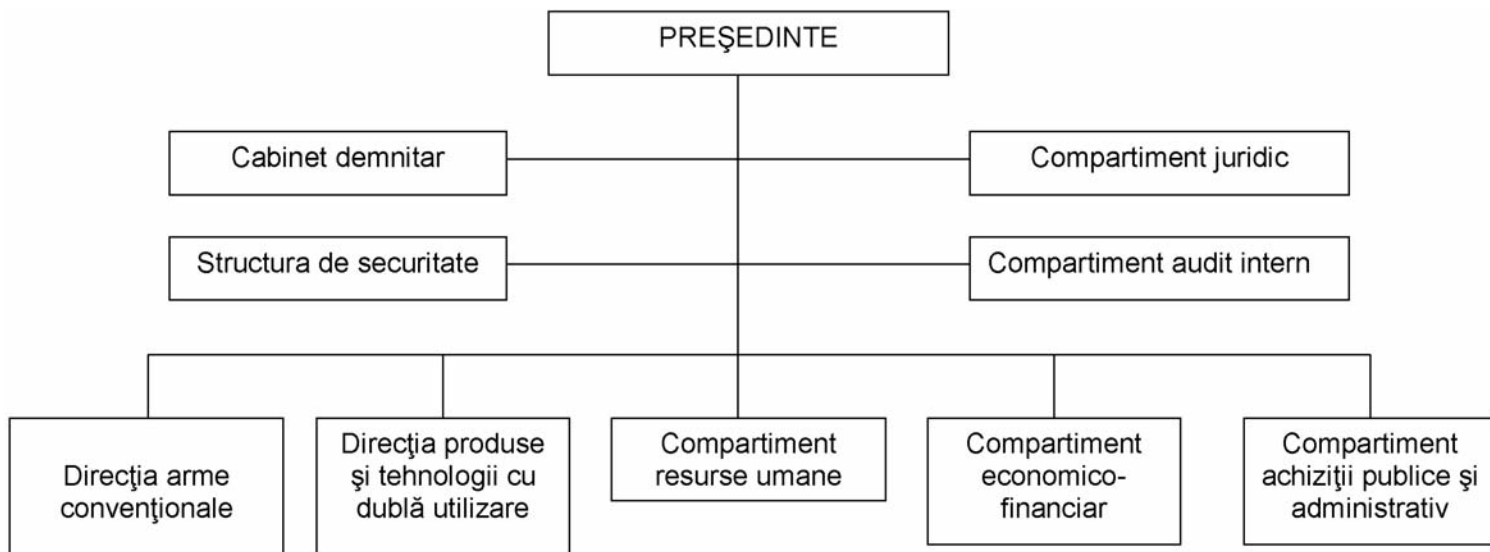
PREŞEDINTE

Cabinet demnitar

Compartiment juridic

Structura de securitate

Compartiment audit intern

Direcţia arme convenţionale

Direcţia produse şi tehnologii cu dublă utilizare

Compartiment resurse umane

Compartiment economico-financiar

Compartiment achiziţii publice şi administrativ